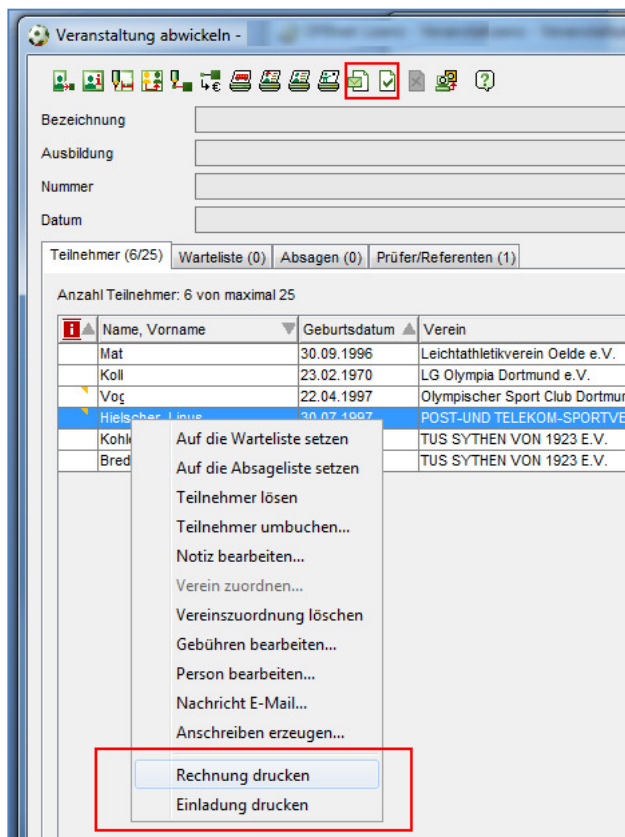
Veranstaltung abwickeln -

Bezeichnung

Ausbildung

Nummer

Datum

Teilnehmer (6/25) | Warteliste (0) | Absagen (0) | Prüfer/Referenten (1)

Anzahl Teilnehmer: 6 von maximal 25

| i | Name, Vorname | Geburtsdatum | Verein |
|---|---|---|---|
| | Mat | 30.09.1996 | Leichtathletikverein Oelde e.V. |
| | Koll | 23.02.1970 | LG Olympia Dortmund e.V. |
| | Vog | 22.04.1997 | Olympischer Sport Club Dortmur |
| | Hielscher, Linus | 30.07.1997 | POST-UND TELEKOM-SPORTVE |
| | Kohl | | TUS SYTHEN VON 1923 E.V. |
| | Bred | | TUS SYTHEN VON 1923 E.V. |

Auf die Warteliste setzen
Auf die Absageliste setzen
Teilnehmer lösen
Teilnehmer umbuchen...
Notiz bearbeiten...
Verein zuordnen...
Vereinszuordnung löschen
Gebühren bearbeiten...
Person bearbeiten...
Nachricht E-Mail...
Anschreiben erzeugen...
Rechnung drucken
Einladung drucken